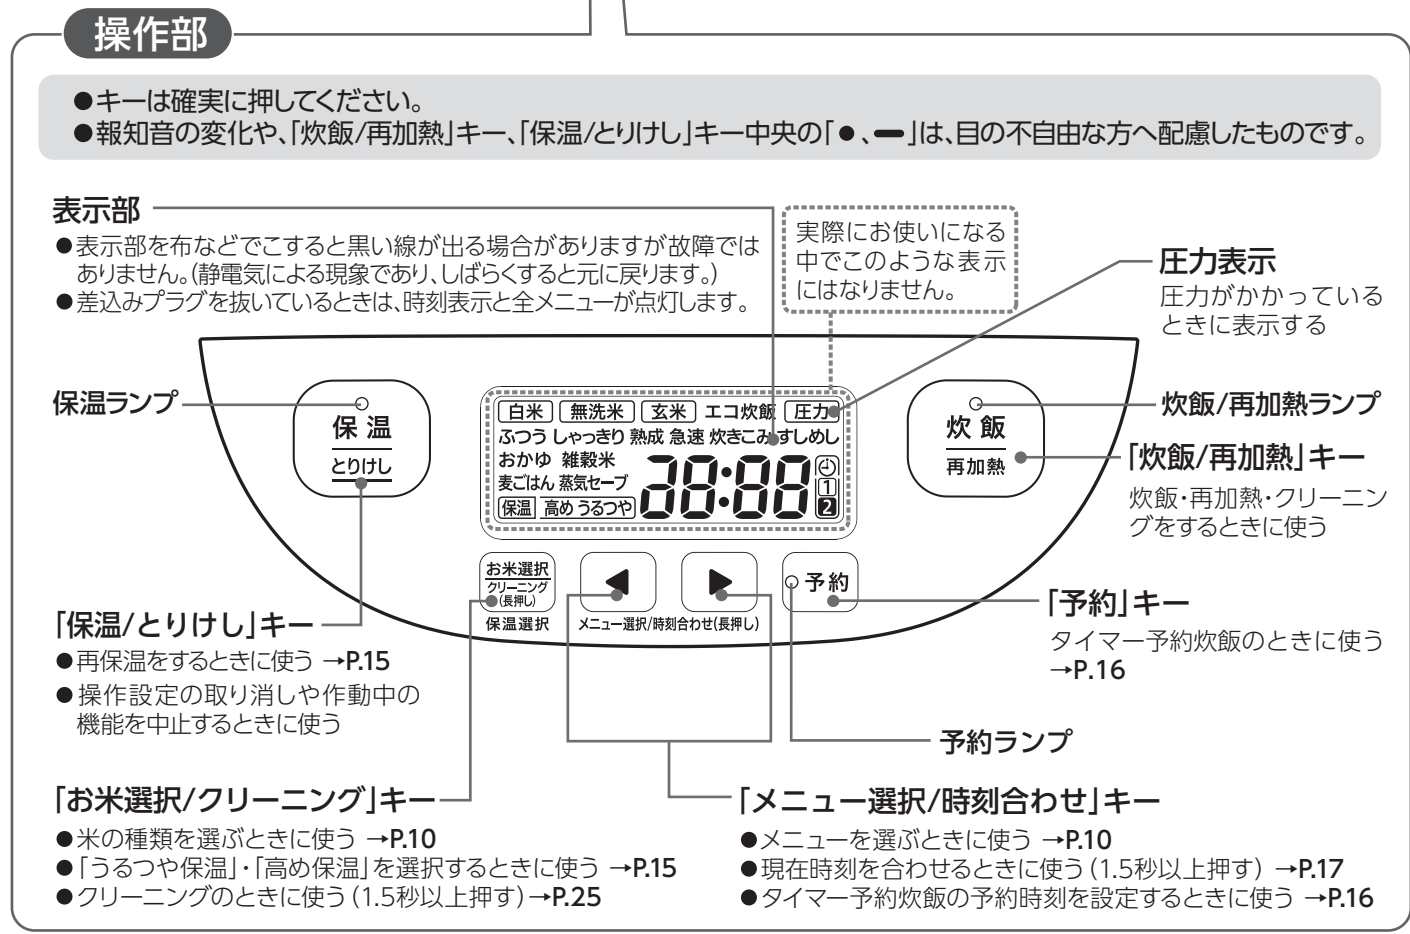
操作部

●キーは確実に押してください。
●報知音の変化や、「炊飯/再加熱」キー、「保温/とりけし」キー中央の「●、━」は、目の不自由な方へ配慮したものです。

表示部
●表示部を布などでこすると黒い線が出る場合がありますが故障ではありません。(静電気による現象であり、しばらくすると元に戻ります。)
●差込みプラグを抜いているときは、時刻表示と全メニューが点灯します。

実際にお使いになる中でこのような表示にはなりません。

圧力表示
圧力がかかっているときに表示する

保温ランプ

保 温
とりけし

白米 無洗米 玄米 エコ炊飯 圧力
ふつう しゃっきり 熟成 急速 炊きこみ すしめし
おかゆ 雑穀米
麦ごはん 蒸気セーブ
保温 高め うるつや
88:88
1
2

炊 飯
再加熱

炊飯/再加熱ランプ

「炊飯/再加熱」キー
炊飯・再加熱・クリーニングをするときに使う

お米選択
クリーニング
(長押し)
保温選択

◀ ▶
メニュー選択/時刻合わせ(長押し)

予約

「予約」キー
タイマー予約炊飯のときに使う
→P.16

「保温/とりけし」キー
●再保温をするときに使う →P.15
●操作設定の取り消しや作動中の機能を中止するときに使う

予約ランプ

「お米選択/クリーニング」キー
●米の種類を選ぶときに使う →P.10
●「うるつや保温」・「高め保温」を選択するときに使う →P.15
●クリーニングのときに使う(1.5秒以上押す)→P.25

「メニュー選択/時刻合わせ」キー
●メニューを選ぶときに使う →P.10
●現在時刻を合わせるときに使う(1.5秒以上押す)→P.17
●タイマー予約炊飯の予約時刻を設定するときに使う →P.16